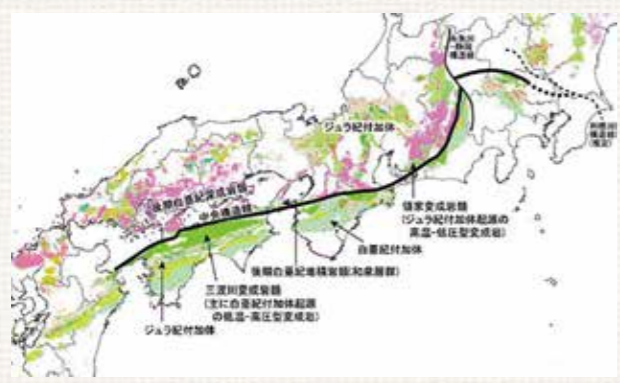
ジュラ紀付加体

後期白亜紀深成岩類

中央構造線

領家変成岩類
(ジュラ紀付加体起源の高温-低圧型変成岩)

白亜紀付加体

後期白亜紀堆積岩類(和泉層群)

三波川変成岩類
(主に白亜紀付加体起源の低温-高圧型変成岩)

ジュラ紀付加体

糸魚川-静岡構造線

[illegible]構造線
(推定)